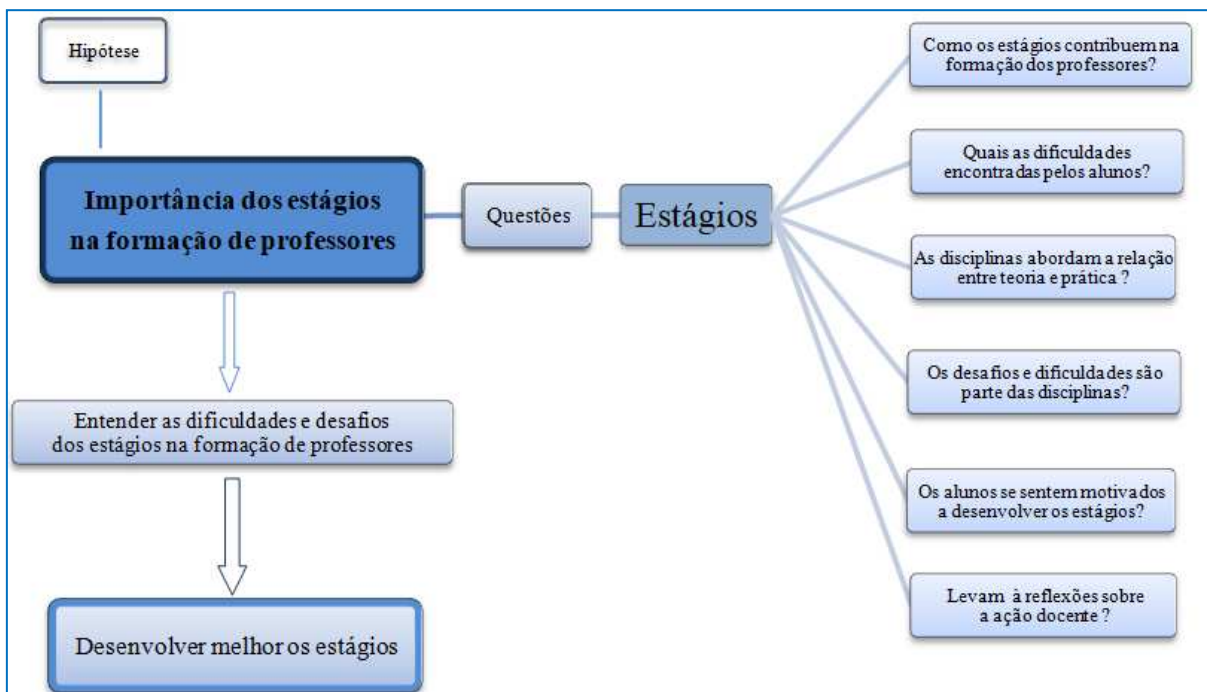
Hipótese

Importância dos estágios na formação de professores

Questões

Estágios

Como os estágios contribuem na formação dos professores?

Quais as dificuldades encontradas pelos alunos?

As disciplinas abordam a relação entre teoria e prática ?

Os desafios e dificuldades são parte das disciplinas?

Os alunos se sentem motivados a desenvolver os estágios?

Levam à reflexões sobre a ação docente ?

Entender as dificuldades e desafios dos estágios na formação de professores

Desenvolver melhor os estágios